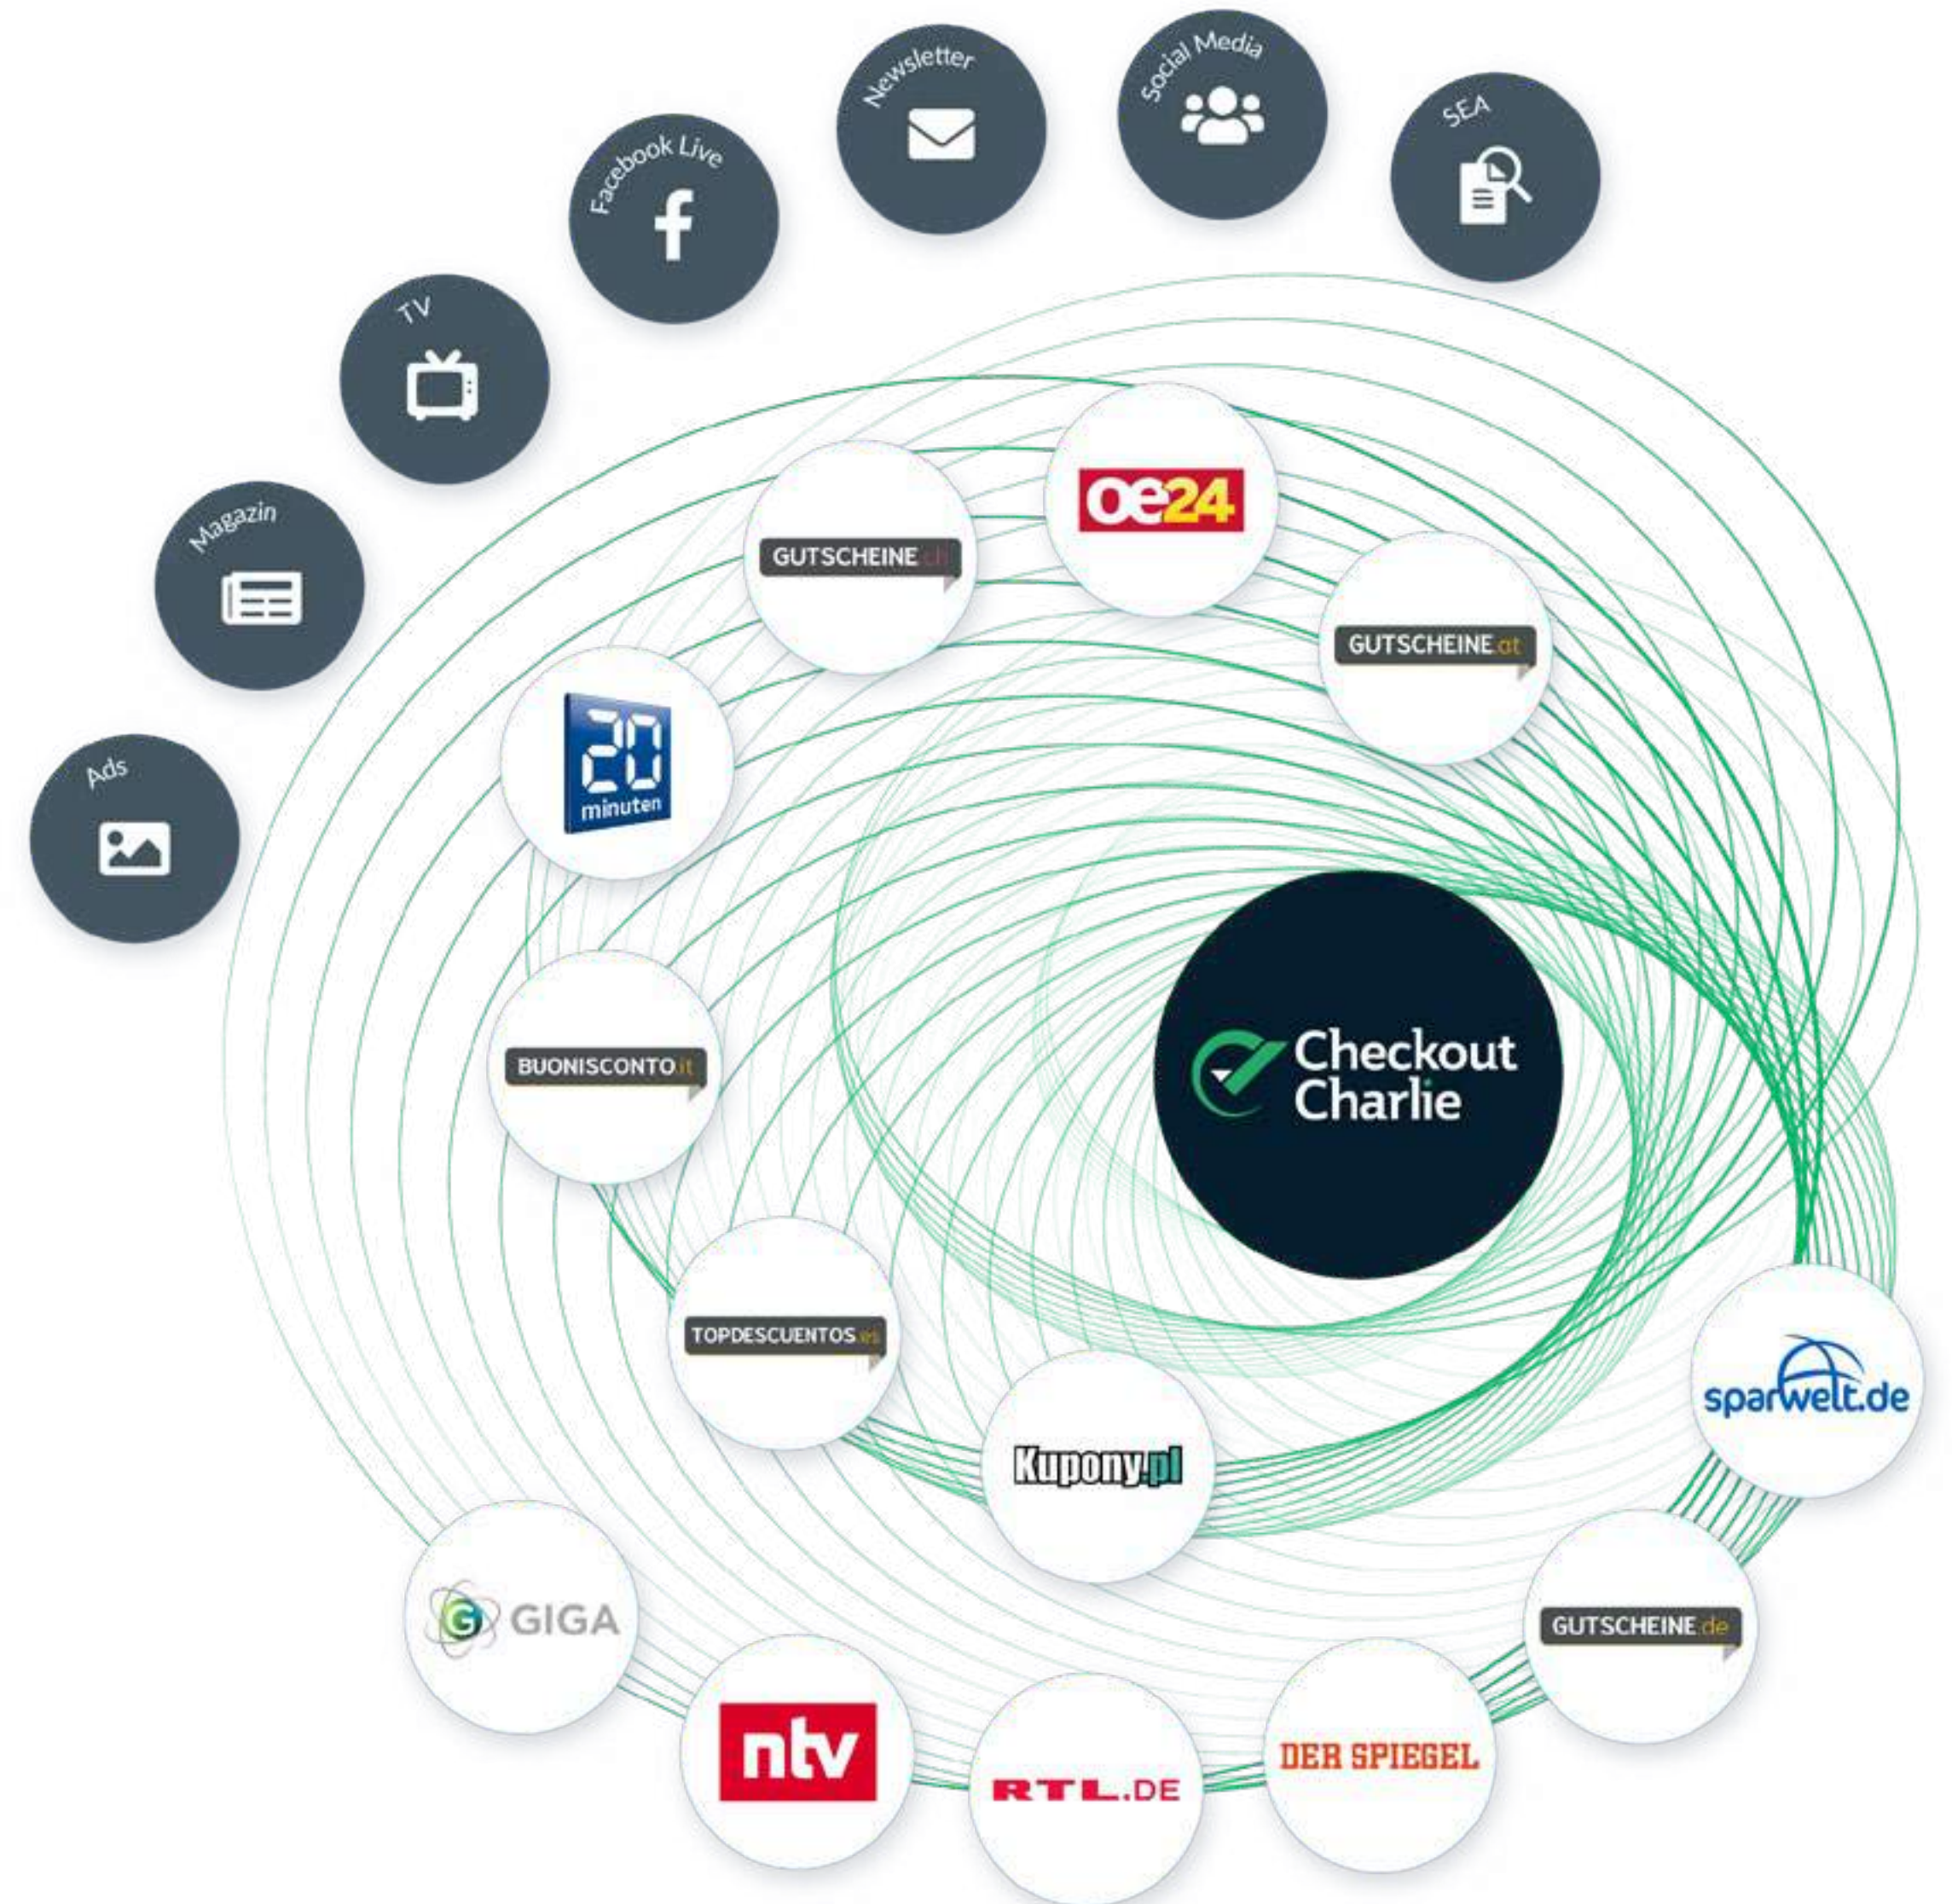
Ads

Magazin

TV

Facebook Live

Newsletter

Social Media

SEA

GUTSCHEINE.ch

oe24

GUTSCHEINE.at

20 minuten

BUONISCONTO.it

Checkout Charlie

TOPDESCUENTOS.es

Kupony.pl

sparwelt.de

GIGA

GUTSCHEINE.de

ntv

RTL.DE

DER SPIEGEL